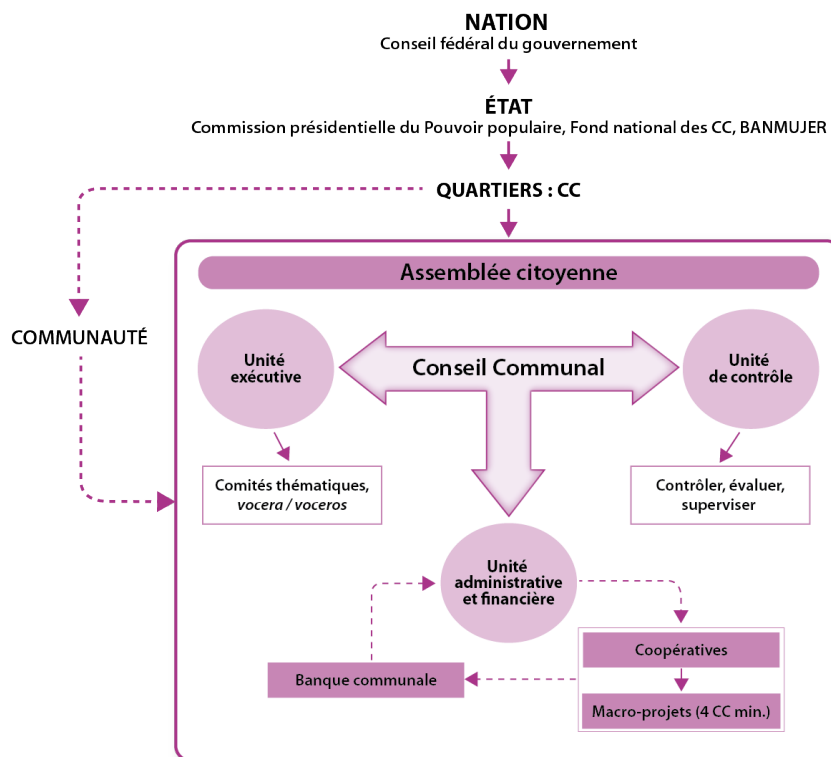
NATION
Conseil fédéral du gouvernement

ÉTAT
Commission présidentielle du Pouvoir populaire, Fond national des CC, BANMUJER

QUARTIERS : CC

COMMUNAUTÉ

Assemblée citoyenne

Unité exécutive

Conseil Communal

Unité de contrôle

Comités thématiques, *vocera / voceros*

Contrôler, évaluer, superviser

Unité administrative et financière

Coopératives

Banque communale

Macro-projets (4 CC min.)